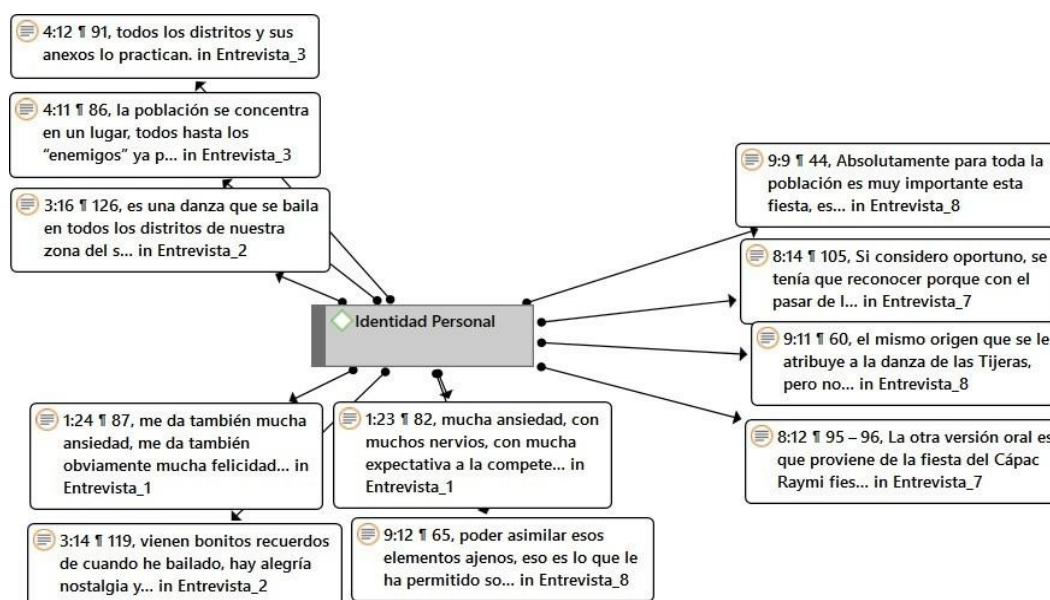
4:12 ¶ 91, todos los distritos y sus anexos lo practican. in Entrevista_3

4:11 ¶ 86, la población se concentra en un lugar, todos hasta los "enemigos" ya p... in Entrevista_3

3:16 ¶ 126, es una danza que se baila en todos los distritos de nuestra zona del s... in Entrevista_2

Identidad Personal

9:9 ¶ 44, Absolutamente para toda la población es muy importante esta fiesta, es... in Entrevista_8

8:14 ¶ 105, Si considero oportuno, se tenía que reconocer porque con el pasar de l... in Entrevista_7

9:11 ¶ 60, el mismo origen que se le atribuye a la danza de las Tijeras, pero no... in Entrevista_8

8:12 ¶ 95 – 96, La otra versión oral es que proviene de la fiesta del Cápac Raymi fies... in Entrevista_7

1:24 ¶ 87, me da también mucha ansiedad, me da también obviamente mucha felicidad... in Entrevista_1

1:23 ¶ 82, mucha ansiedad, con muchos nervios, con mucha expectativa a la compete... in Entrevista_1

3:14 ¶ 119, vienen bonitos recuerdos de cuando he bailado, hay alegría nostalgia y... in Entrevista_2

9:12 ¶ 65, poder asimilar esos elementos ajenos, eso es lo que le ha permitido so... in Entrevista_8